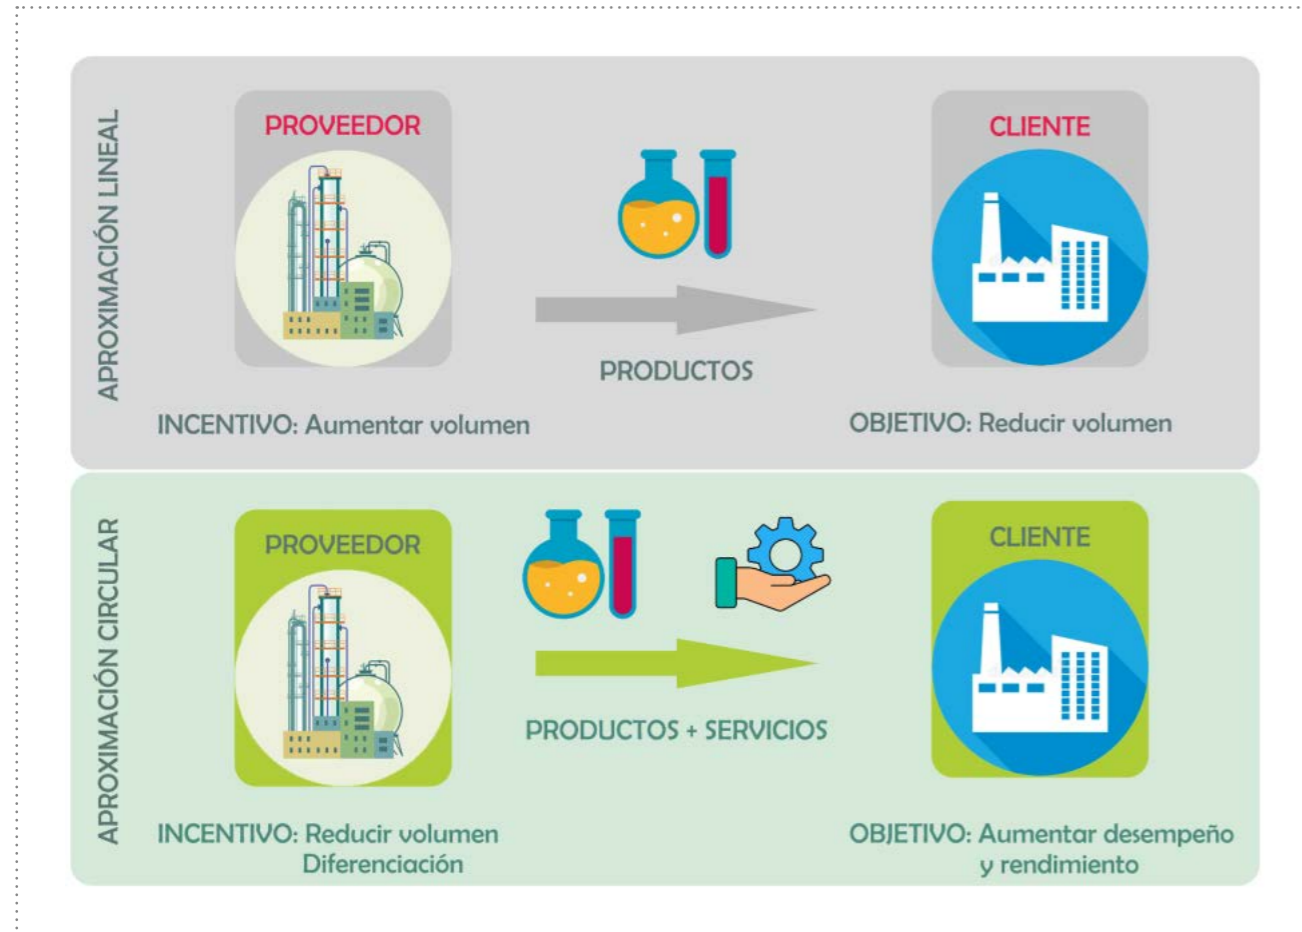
APROXIMACIÓN LINEAL

PROVEEDOR

PRODUCTOS

CLIENTE

INCENTIVO: Aumentar volumen

OBJETIVO: Reducir volumen

APROXIMACIÓN CIRCULAR

PROVEEDOR

PRODUCTOS + SERVICIOS

CLIENTE

INCENTIVO: Reducir volumen
Diferenciación

OBJETIVO: Aumentar desempeño
y rendimiento